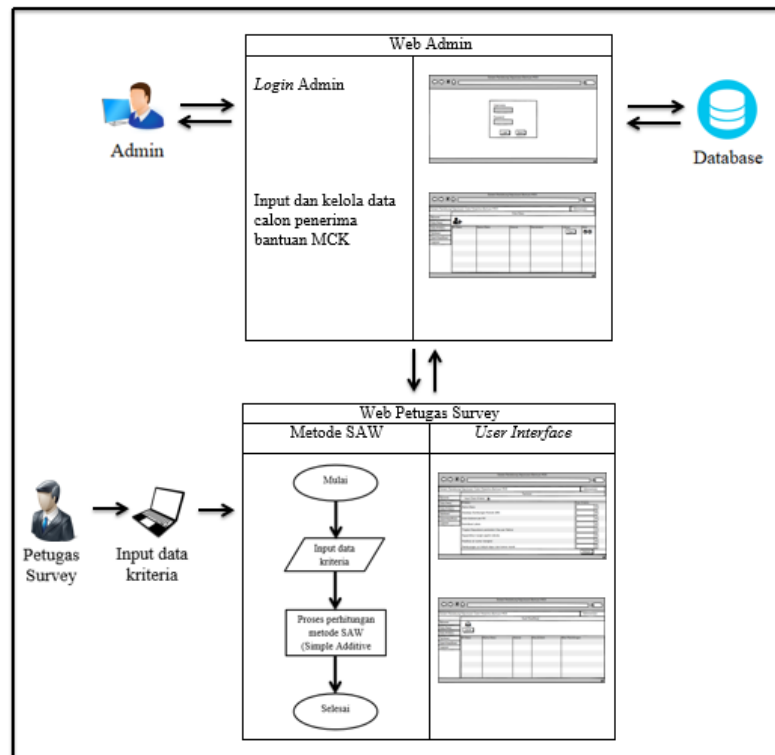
Web Admin

Login Admin

Input dan kelola data calon penerima bantuan MCK

Admin

Database

Web Petugas Survey

Metode SAW

User Interface

Petugas Survey

Input data kriteria

Mulai

Input data kriteria

Proses perhitungan metode SAW (Simple Additive

Selesai